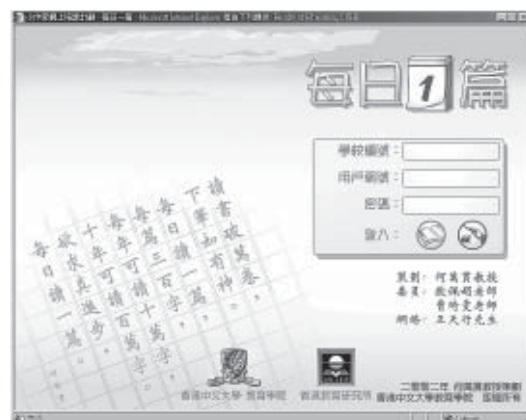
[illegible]

每日1篇

學校編號：
用戶編號：
密碼：
登入：

讀書破萬卷
下筆如有神
每日讀一篇
每篇三百字
每年可讀百萬字
十年可讀千萬字
求真求進步
每日讀一篇

策劃：何萬貫教授
委員：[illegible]
網絡：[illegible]

香港中文大學 教育學院
香港教育研究所

二零零二年 何萬貫教授策劃
香港中文大學教育學院 版權所有